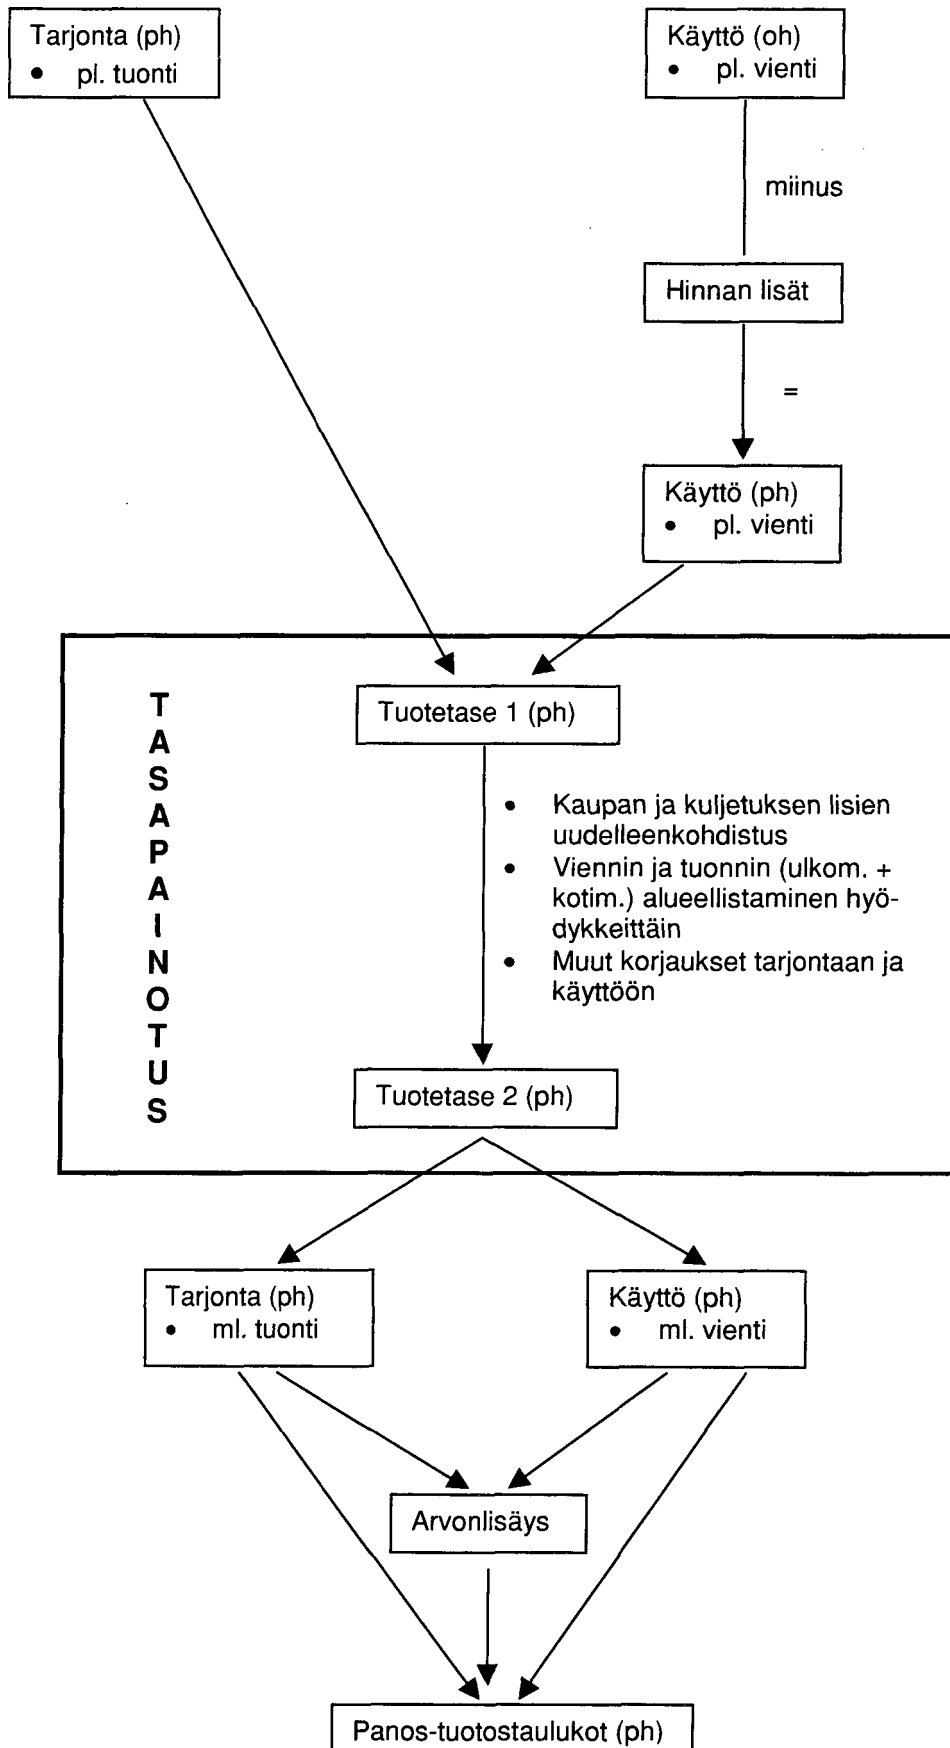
Tarjonta (ph)
• pl. tuonti

Käyttö (oh)
• pl. vienti

miinus

Hinnan lisät

=

Käyttö (ph)
• pl. vienti

TASAPAINOTUS

Tuotetase 1 (ph)

• Kaupan ja kuljetuksen lisien uudelleenkohdistus
• Viennin ja tuonnin (ulkom. + kotim.) alueellistaminen hyödykkeittäin
• Muut korjaukset tarjontaan ja käyttöön

Tuotetase 2 (ph)

Tarjonta (ph)
• ml. tuonti

Käyttö (ph)
• ml. vienti

Arvonlisäys

Panos-tuotostaulukot (ph)